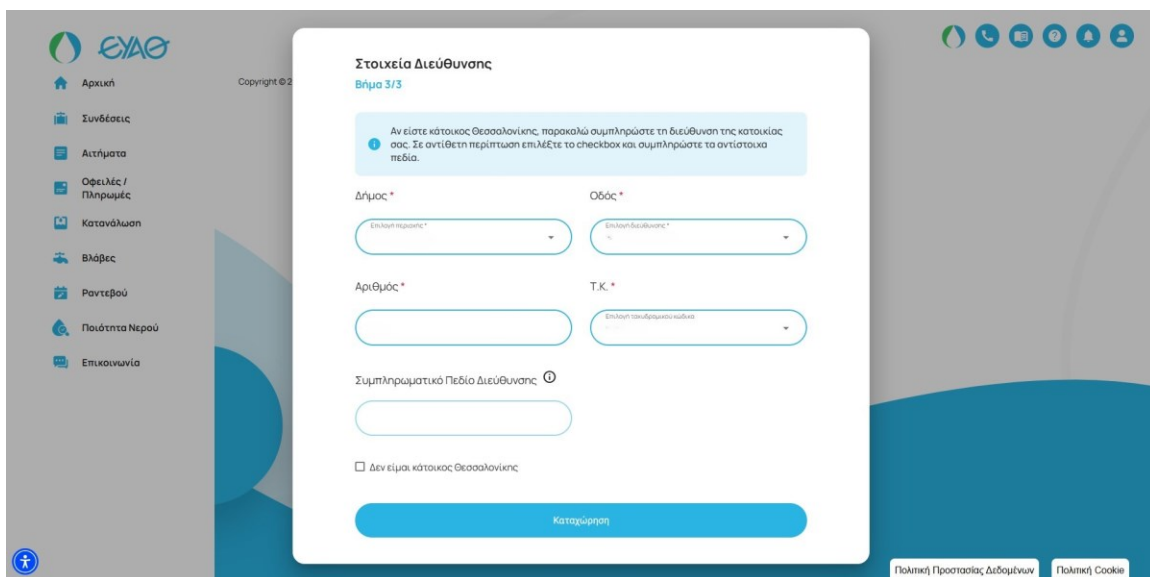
ΕΥΑΘ

Αρχική
Συνδέσεις
Αιτήματα
Οφειλές / Πληρωμές
Κατανάλωση
Βλάβες
Ραντεβού
Ποιότητα Νερού
Επικοινωνία

Copyright © 2

Στοιχεία Διεύθυνσης
Βήμα 3/3

Αν είστε κάτοικος Θεσσαλονίκης, παρακαλώ συμπληρώστε τη διεύθυνση της κατοικίας σας. Σε αντίθετη περίπτωση επιλέξτε το checkbox και συμπληρώστε τα αντίστοιχα πεδία.

Δήμος *
Επιλογή περιοχής *

Οδός *
Επιλογή διεύθυνσης *

Αριθμός *

Τ.Κ. *
Επιλογή ταχυδρομικού κώδικα

Συμπληρωματικό Πεδίο Διεύθυνσης

Δεν είμαι κάτοικος Θεσσαλονίκης

Καταχώρηση

Πολιτική Προστασίας Δεδομένων
Πολιτική Cookie